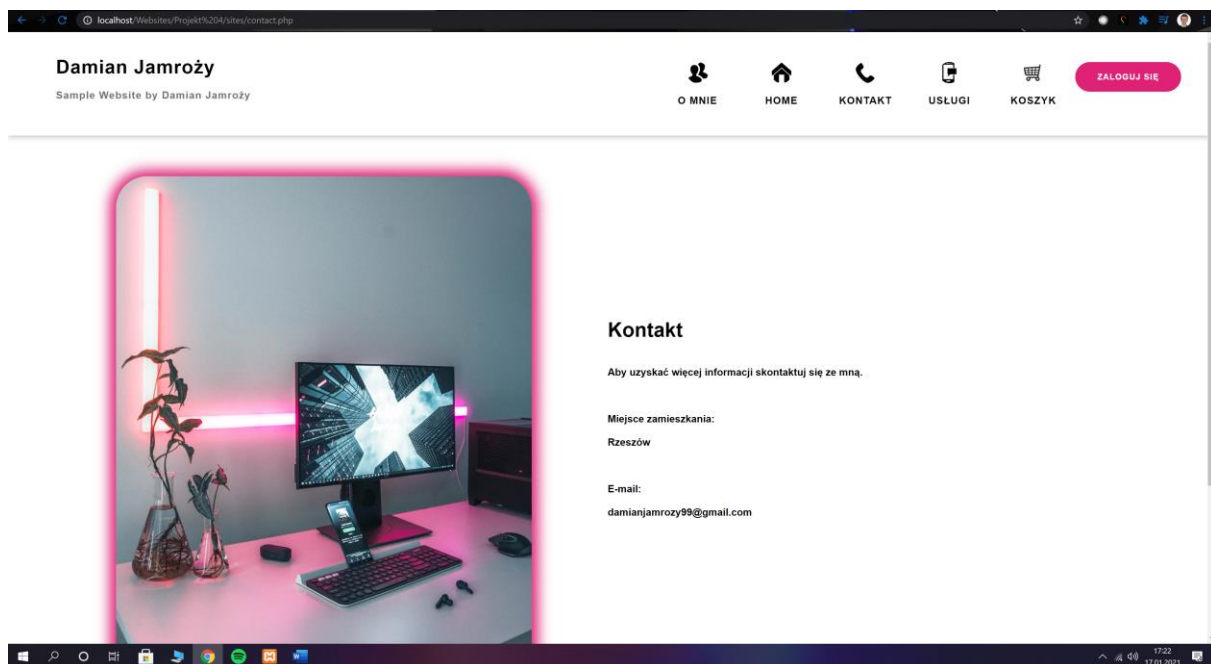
localhost/Websites/Projekt%204/sites/contact.php

Damian Jamroży

Sample Website by Damian Jamroży

O MNIE
HOME
KONTAKT
USŁUGI
KOSZYK
ZALOGUJ SIĘ

Kontakt

Aby uzyskać więcej informacji skontaktuj się ze mną.

Miejsce zamieszkania:

Rzeszów

E-mail:

damianjamrozy99@gmail.com

17:22
17.01.2021